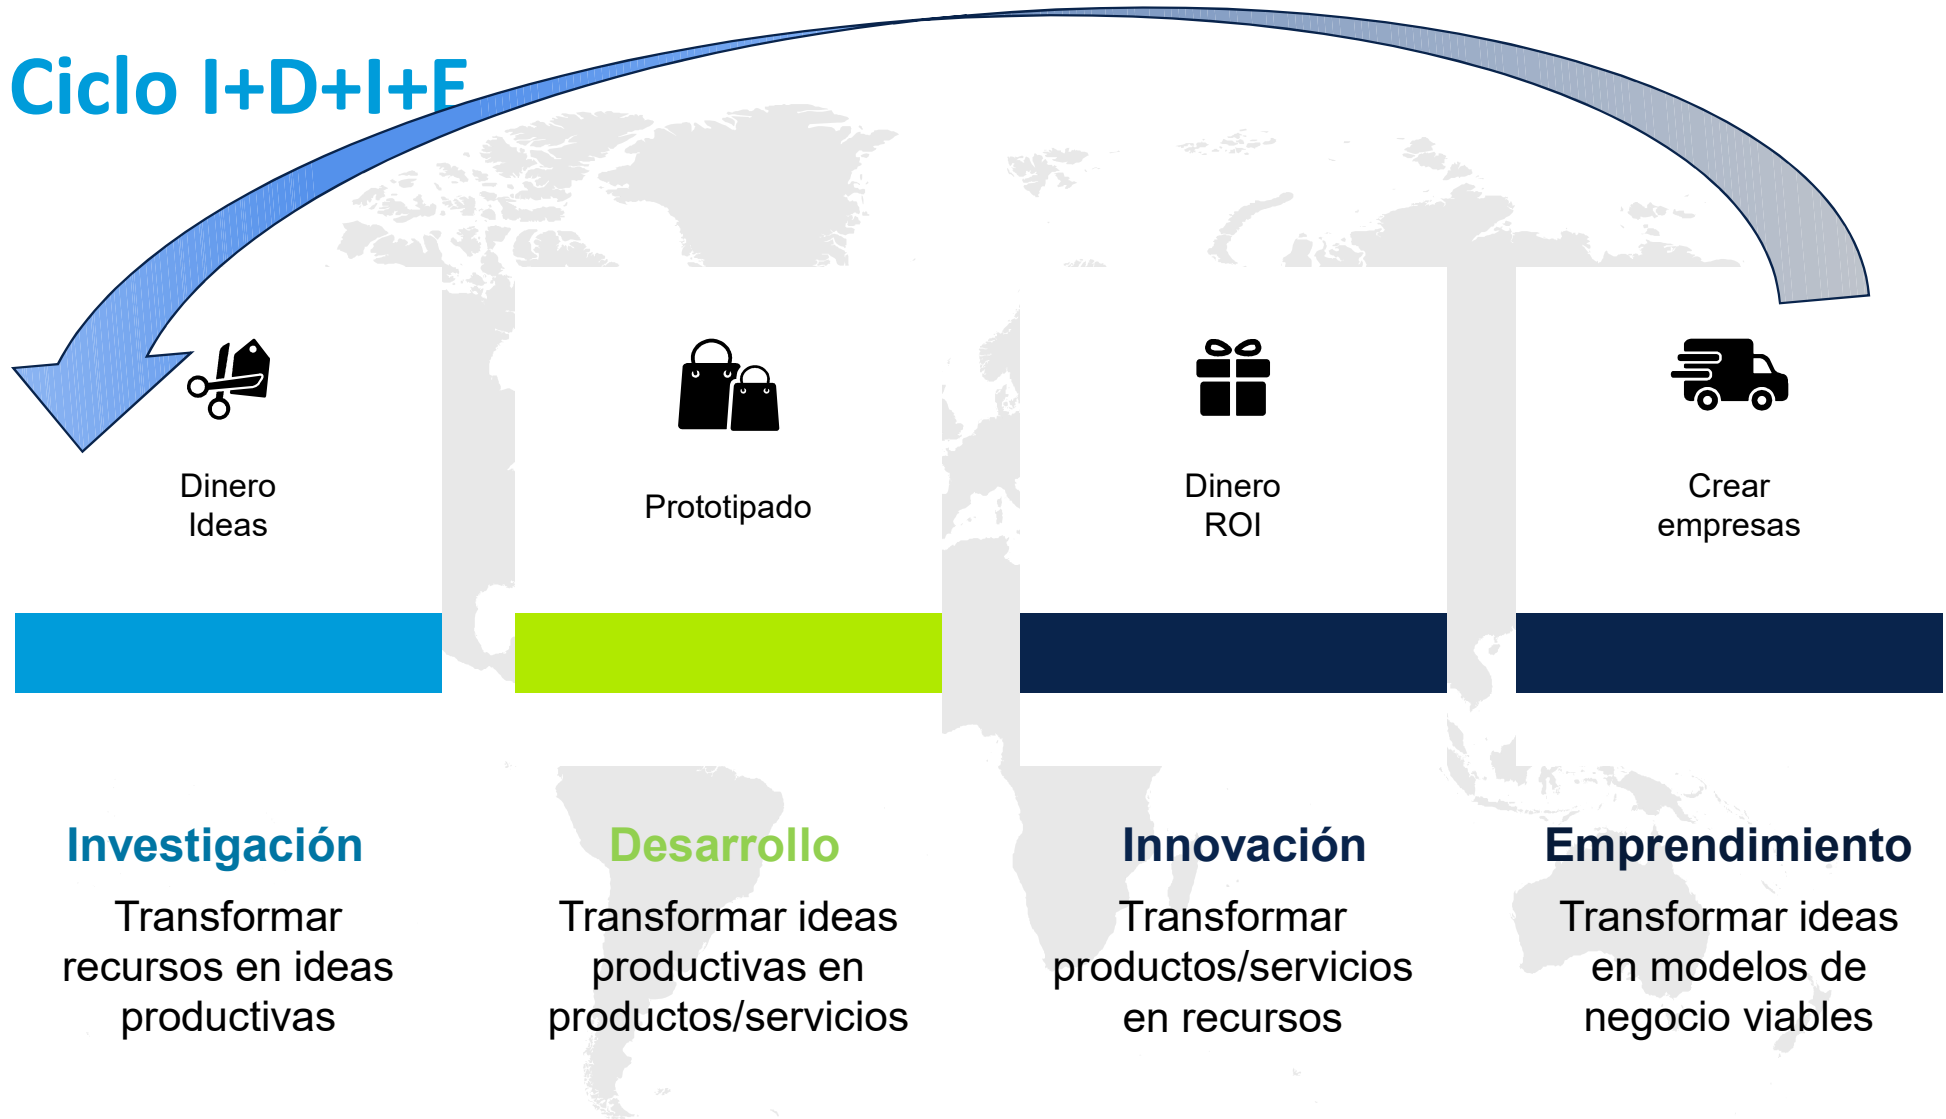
Ciclo I+D+I+E

Dinero
Ideas

Prototipado

Dinero
ROI

Crear
empresas

Investigación

Transformar recursos en ideas productivas

Desarrollo

Transformar ideas productivas en productos/servicios

Innovación

Transformar productos/servicios en recursos

Emprendimiento

Transformar ideas en modelos de negocio viables